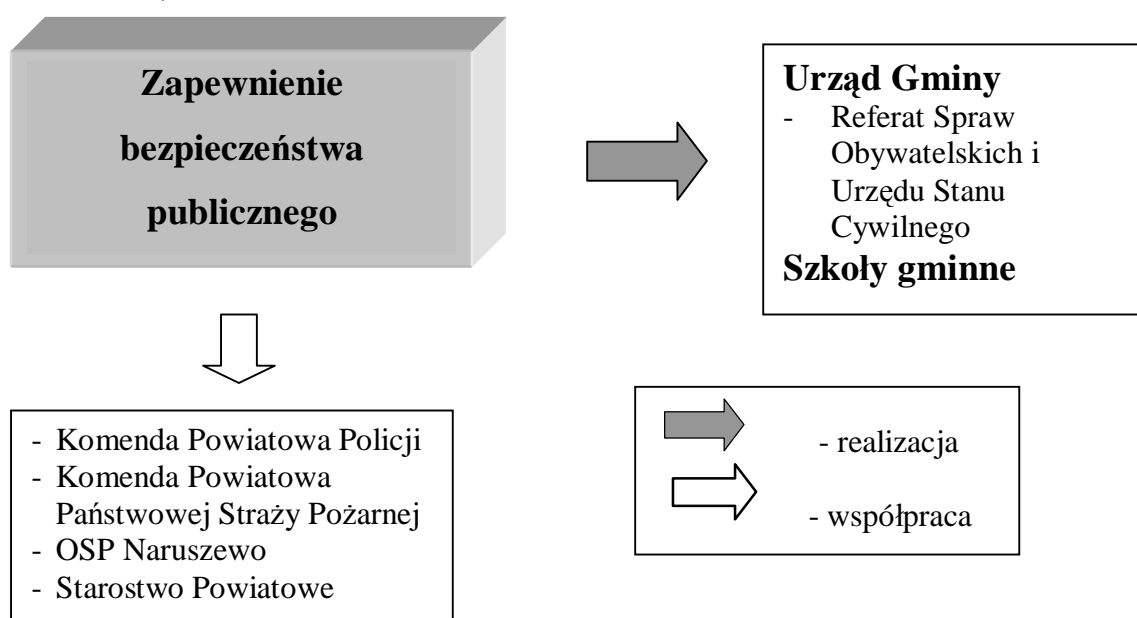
Zapewnienie bezpieczeństwa publicznego

Urząd Gminy
- Referat Spraw Obywatelskich i Urzędu Stanu Cywilnego
Szkoły gminne

- Komenda Powiatowa Policji
- Komenda Powiatowa Państwowej Straży Pożarnej
- OSP Naruszewo
- Starostwo Powiatowe

- realizacja
- współpraca